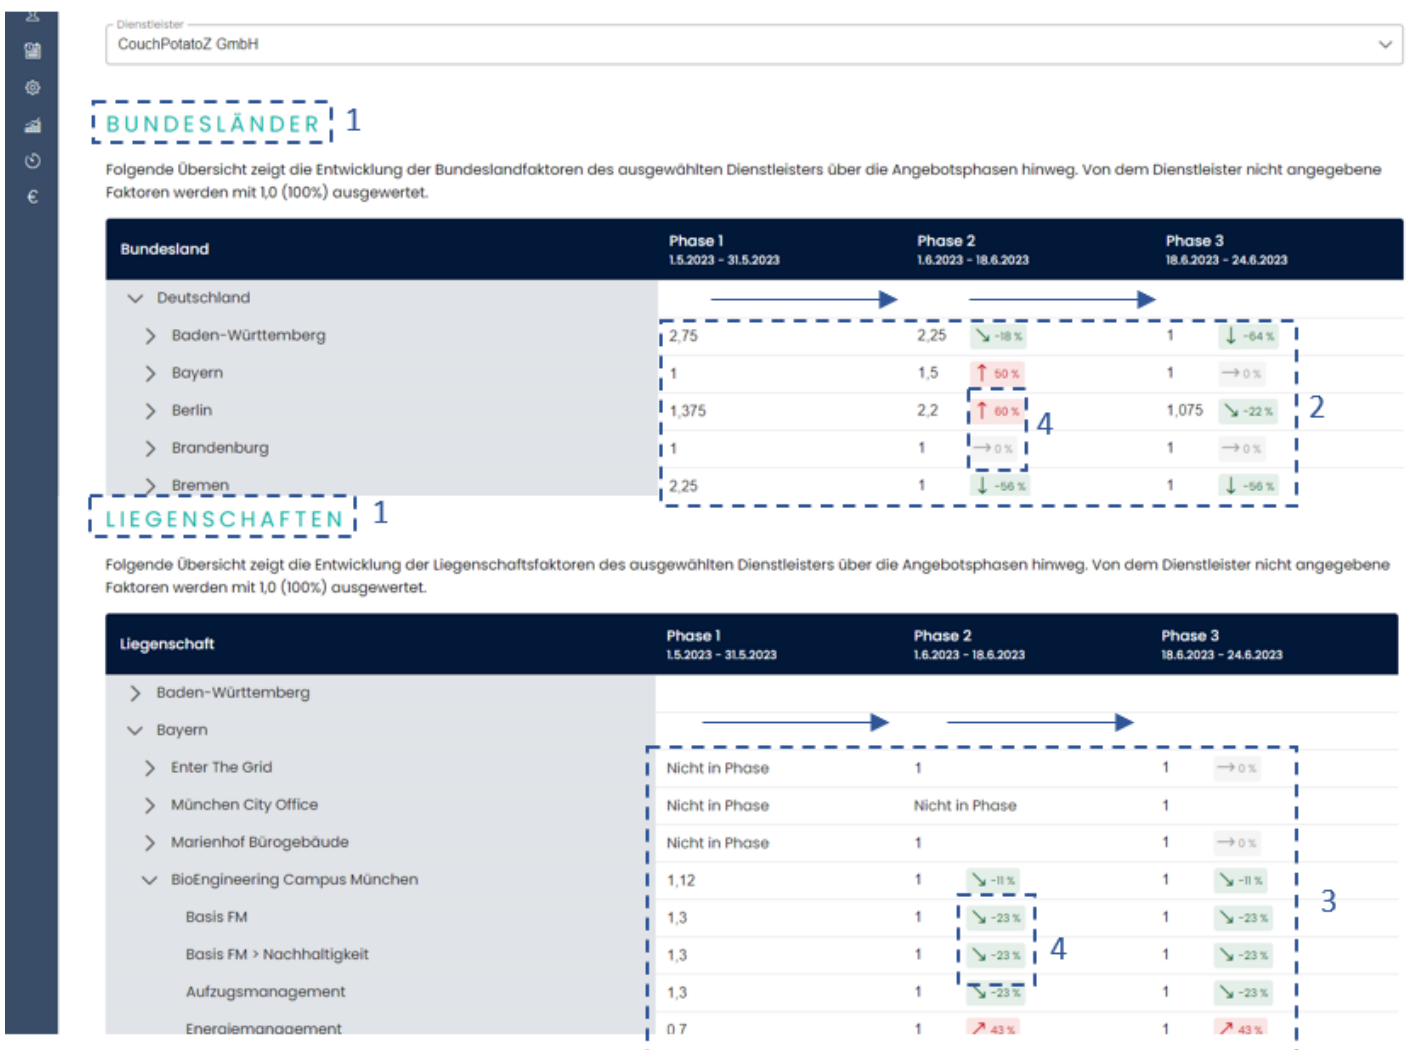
€

Dienstleister
CouchPotatoZ GmbH

BUNDESLÄNDER 1

Folgende Übersicht zeigt die Entwicklung der Bundeslandfaktoren des ausgewählten Dienstleisters über die Angebotsphasen hinweg. Von dem Dienstleister nicht angegebene Faktoren werden mit 1,0 (100%) ausgewertet.

| Bundesland | Phase 1 1.5.2023 - 31.5.2023 | Phase 2 1.6.2023 - 18.6.2023 | | Phase 3 18.6.2023 - 24.6.2023 | |
|---|---|---|---|---|---|
| Deutschland | | | | | |
| Baden-Württemberg | 2,75 | 2,25 | -18 % | 1 | -64 % |
| Bayern | 1 | 1,5 | 50 % | 1 | 0 % |
| Berlin | 1,375 | 2,2 | 60 % | 1,075 | -22 % |
| Brandenburg | 1 | 1 | 0 % | 1 | 0 % |
| Bremen | 2,25 | 1 | -56 % | 1 | -56 % |

4 2

LIEGENSCHAFTEN 1

Folgende Übersicht zeigt die Entwicklung der Liegenschaftsfaktoren des ausgewählten Dienstleisters über die Angebotsphasen hinweg. Von dem Dienstleister nicht angegebene Faktoren werden mit 1,0 (100%) ausgewertet.

| Liegenschaft | Phase 1 1.5.2023 - 31.5.2023 | Phase 2 1.6.2023 - 18.6.2023 | | Phase 3 18.6.2023 - 24.6.2023 | |
|---|---|---|---|---|---|
| Baden-Württemberg | | | | | |
| Bayern | | | | | |
| Enter The Grid | Nicht in Phase | 1 | | 1 | 0 % |
| München City Office | Nicht in Phase | Nicht in Phase | | 1 | |
| Marienhof Bürogebäude | Nicht in Phase | 1 | | 1 | 0 % |
| BioEngineering Campus München | 1,12 | 1 | -11 % | 1 | -11 % |
| Basis FM | 1,3 | 1 | -23 % | 1 | -23 % |
| Basis FM > Nachhaltigkeit | 1,3 | 1 | -23 % | 1 | -23 % |
| Aufzugsmanagement | 1,3 | 1 | -23 % | 1 | -23 % |
| Energiemanagement | 0,7 | 1 | 43 % | 1 | 43 % |

3 4